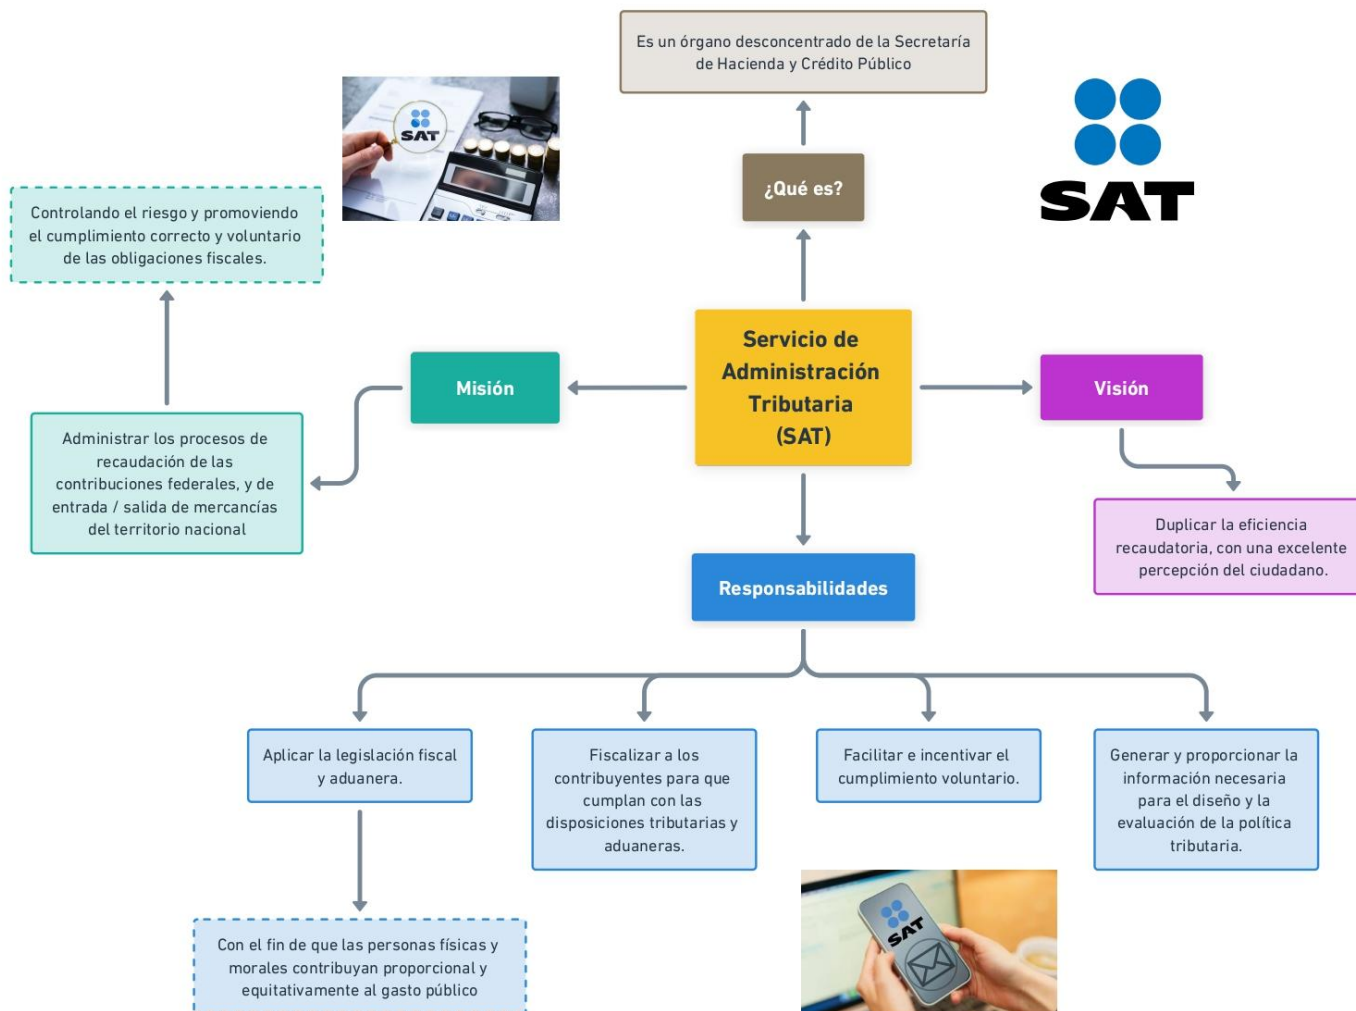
Es un órgano desconcentrado de la Secretaría de Hacienda y Crédito Público

SAT

¿Qué es?

SAT

Controlando el riesgo y promoviendo el cumplimiento correcto y voluntario de las obligaciones fiscales.

Servicio de Administración Tributaria (SAT)

Misión

Visión

Administrar los procesos de recaudación de las contribuciones federales, y de entrada / salida de mercancías del territorio nacional

Duplicar la eficiencia recaudatoria, con una excelente percepción del ciudadano.

Responsabilidades

Aplicar la legislación fiscal y aduanera.

Fiscalizar a los contribuyentes para que cumplan con las disposiciones tributarias y aduaneras.

Facilitar e incentivar el cumplimiento voluntario.

Generar y proporcionar la información necesaria para el diseño y la evaluación de la política tributaria.

Con el fin de que las personas físicas y morales contribuyan proporcional y equitativamente al gasto público

SAT